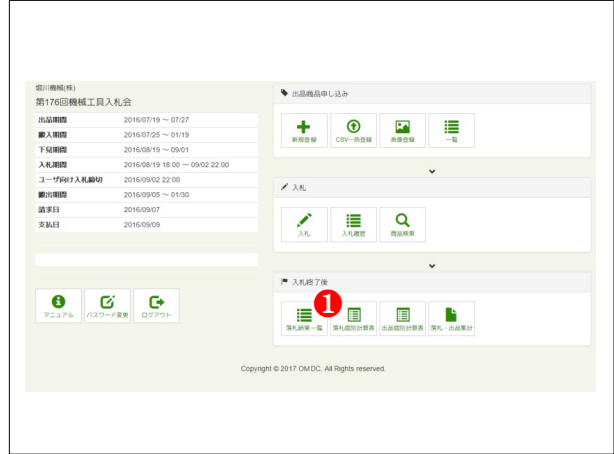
堀川機械(株)
第176回機械工具入札会

| 出品期間 | 2016/07/19 ～ 07/27 |
|---|---|
| 搬入期間 | 2016/07/25 ～ 01/19 |
| 下見期間 | 2016/08/19 ～ 09/01 |
| 入札期間 | 2016/08/19 18:00 ～ 09/02 22:00 |
| ユーザ向け入札締切 | 2016/09/02 22:00 |
| 搬出期間 | 2016/09/05 ～ 01/30 |
| 請求日 | 2016/09/07 |
| 支払日 | 2016/09/09 |

マニュアル
パスワード変更
ログアウト

出品商品申し込み
新規登録
CSV一括登録
画像登録
一覧

入札
入札
入札履歴
商品検索

入札終了後
❶
落札結果一覧
落札個別計算表
出品個別計算表
落札・出品集計

Copyright © 2017 OMDC. All Rights reserved.